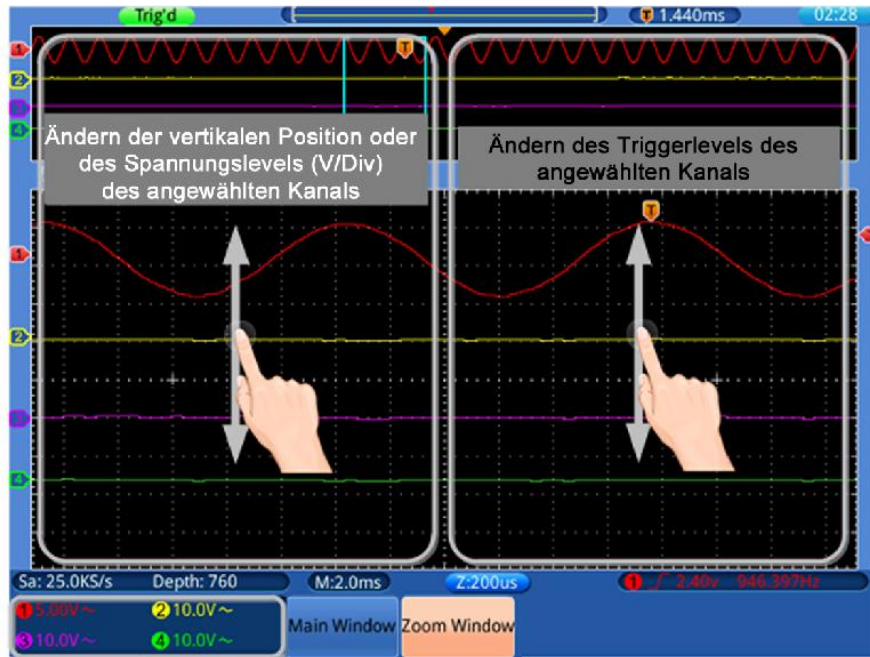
Trig'd

T 1.440ms

02:28

T

1

2

3

4

Ändern der vertikalen Position oder des Spannungslevels (V/Div) des angewählten Kanals

Ändern des Triggerlevels des angewählten Kanals

T

1

2

3

4

Sa: 25.0KS/s Depth: 760 M:2.0ms Z:200us 1 2.40v 946.397Hz

1 5.00V ~ 2 10.0V ~

3 10.0V ~ 4 10.0V ~

Main Window

Zoom Window